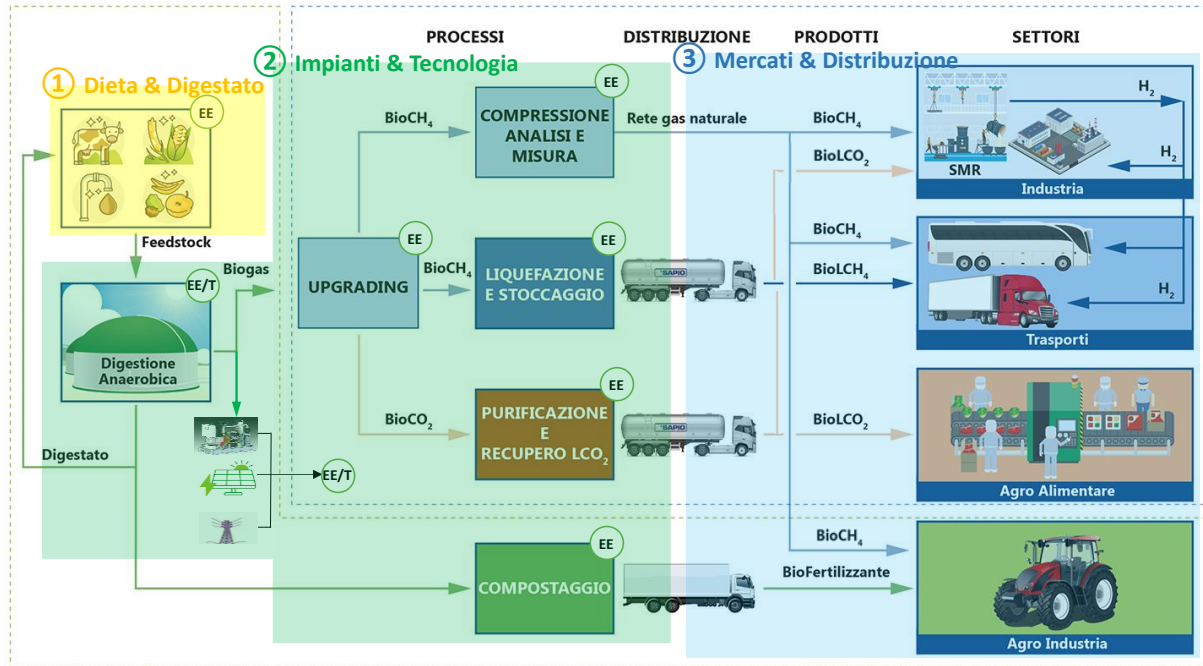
PROCESSI DISTRIBUZIONE PRODOTTI SETTORI

① Dieta & Digestato

EE

Feedstock

EE/T

Biogas

Digestione Anaerobica

Digestato

② Impianti & Tecnologia

EE

$BioCH_4$

COMPRESSIONE ANALISI E MISURA

Rete gas naturale

EE

UPGRADING

EE

$BioCH_4$

LIQUEFAZIONE E STOCCAGGIO

SAPIO

EE

$BioCO_2$

PURIFICAZIONE E RECUPERO $LCO_2$

SAPIO

EE/T

EE

COMPOSTAGGIO

③ Mercati & Distribuzione

$BioCH_4$

$BioLCO_2$

$H_2$

$H_2$

SMR

Industria

$BioCH_4$

$BioLCH_4$

$H_2$

Trasporti

$BioLCO_2$

Agro Alimentare

$BioCH_4$

BioFertilizzante

Agro Industria